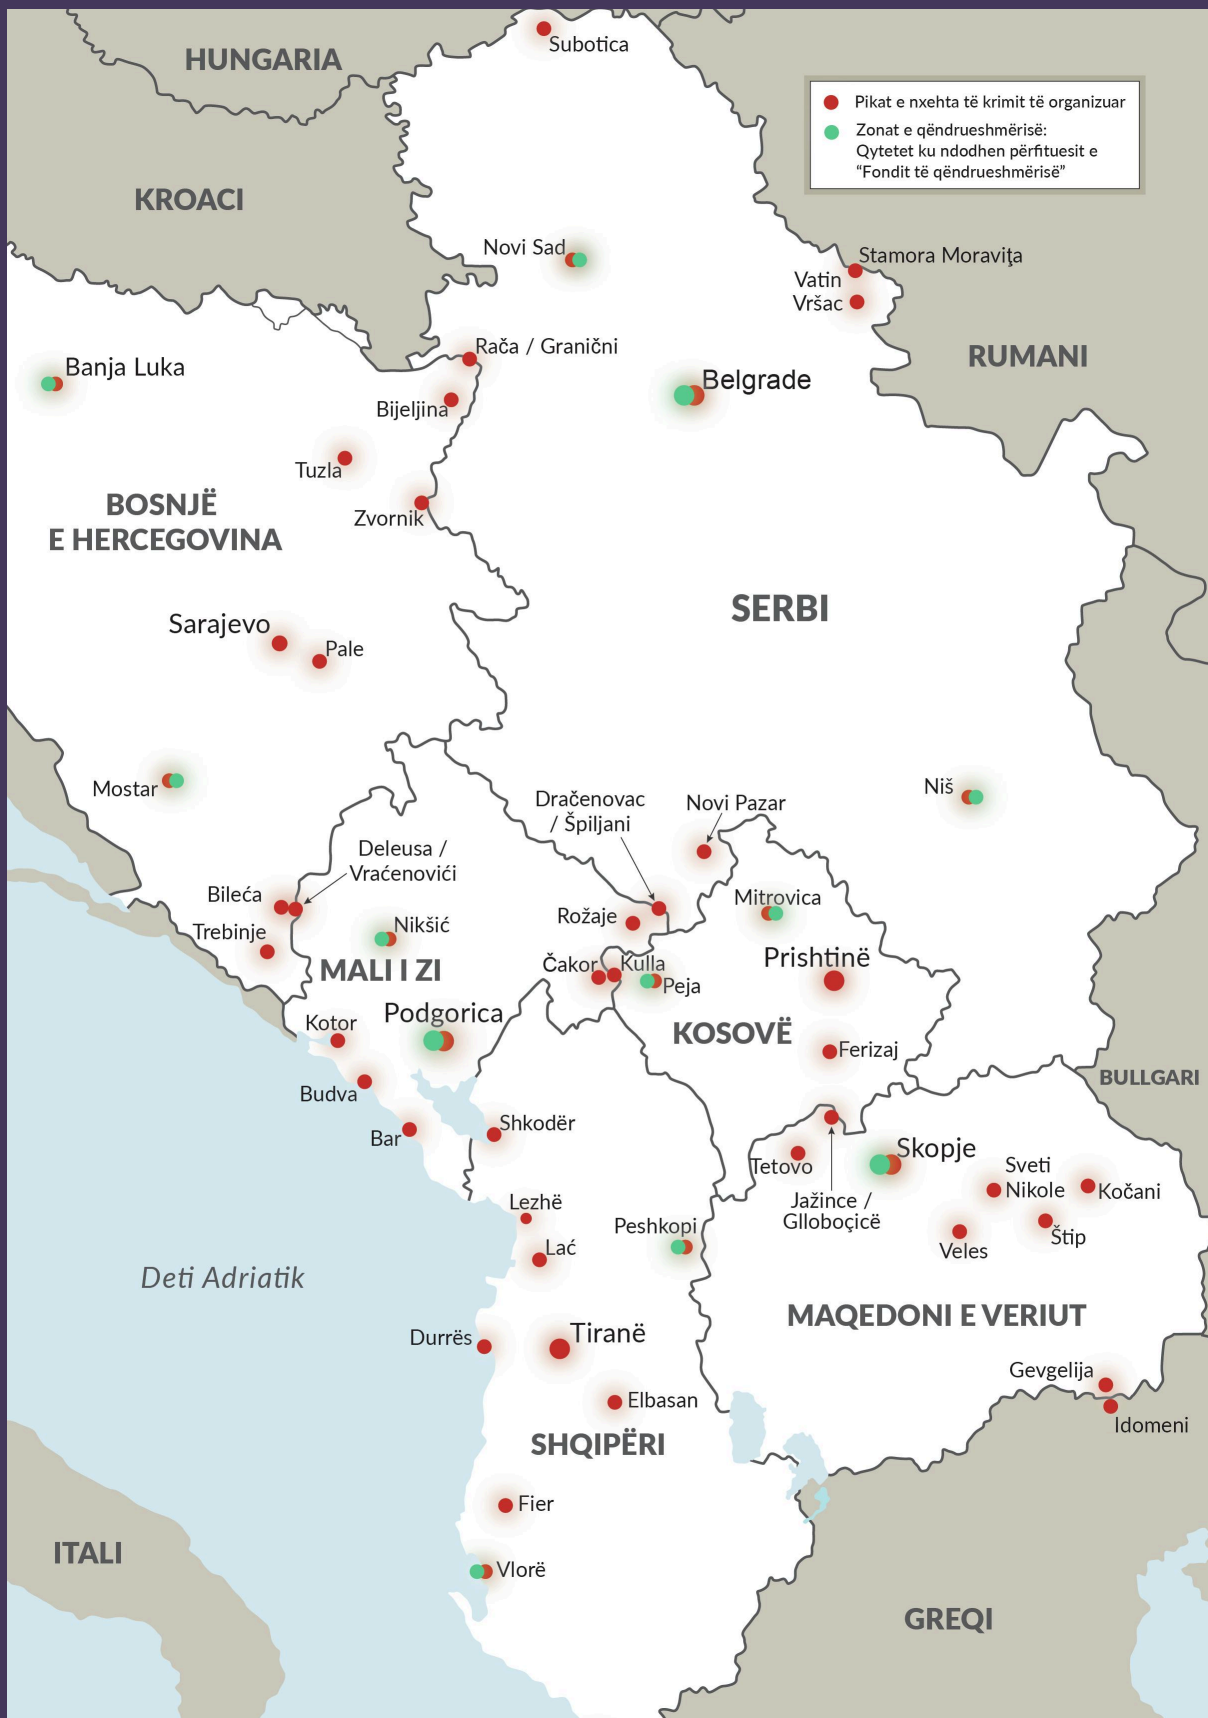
HUNGARIA

Subotica

Pikat e nxehta të krimit të organizuar
Zonat e qëndrueshmërisë: Qytetet ku ndodhen përfituesit e "Fondit të qëndrueshmërisë"

KROACI

Novi Sad

Stamora Moraviţa
Vatin
Vršac

RUMANI

Banja Luka

Rača / Granični

Belgrade

Bijeljina

Tuzla

BOSNJË E HERCEGOVINA

Zvornik

SERBI

Sarajevo

Pale

Mostar

Niš

Dračenovac / Špiljani

Novi Pazar

Deleusa / Vraćenovići

Bileća

Mitrovica

Rožaje

Trebinje

Nikšić

MALI I ZI

Čakor

Kulla

Peja

Prishtinë

Kotor

Podgorica

KOSOVË

Ferizaj

BULLGARI

Budva

Shkodër

Bar

Skopje

Tetovo

Jažince / Glloboçicë

Sveti Nikole

Kočani

Lezhë

Peshkopi

Štip

Veles

Laç

Deti Adriatik

MAQEDONI E VERIUT

Durrës

Tiranë

Gevgelija

Elbasan

Idomeni

SHQIPËRI

Fier

ITALI

Vlorë

GREQI